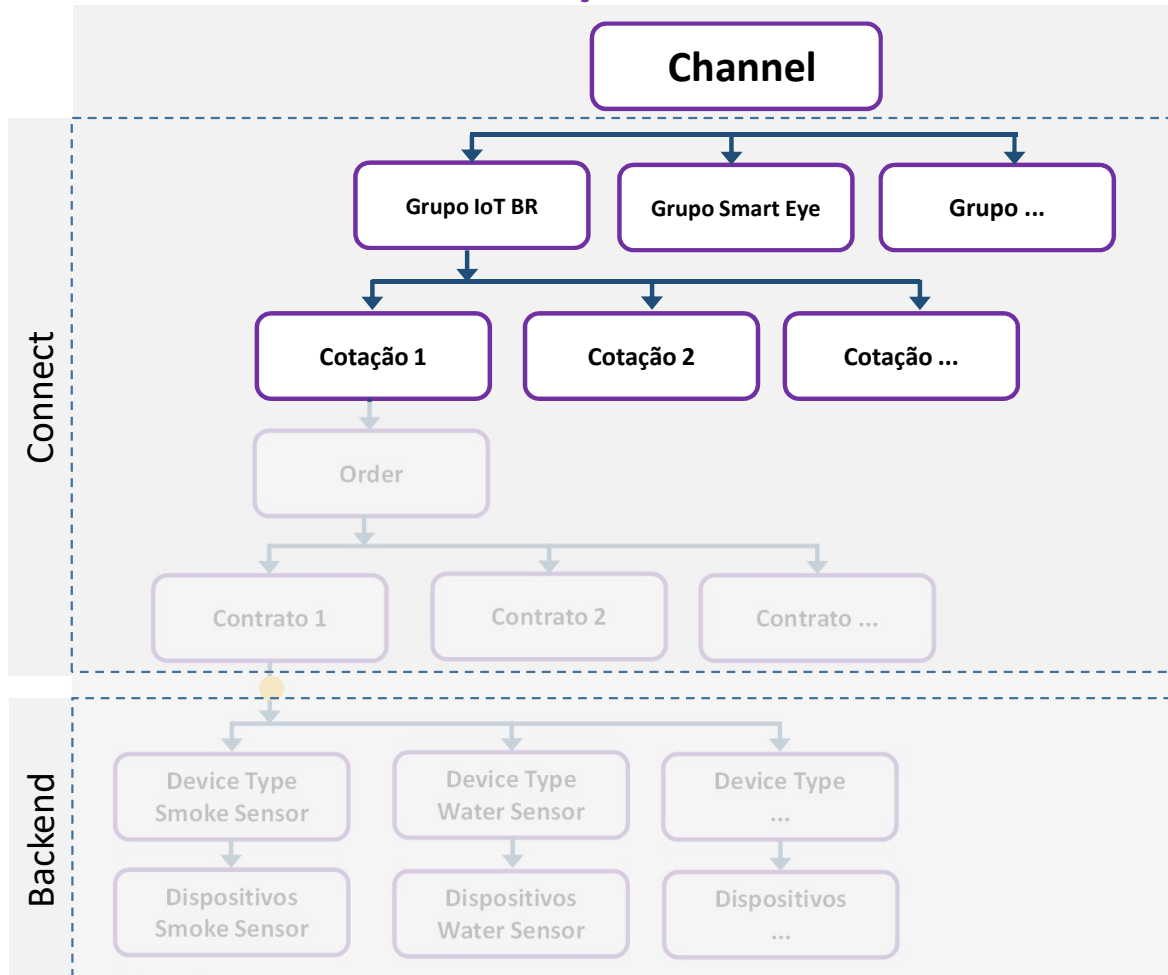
Channel

Connect

Grupo IoT BR

Grupo Smart Eye

Grupo ...

Cotação 1

Cotação 2

Cotação ...

Order

Contrato 1

Contrato 2

Contrato ...

Backend

Device Type Smoke Sensor

Device Type Water Sensor

Device Type ...

Dispositivos Smoke Sensor

Dispositivos Water Sensor

Dispositivos ...